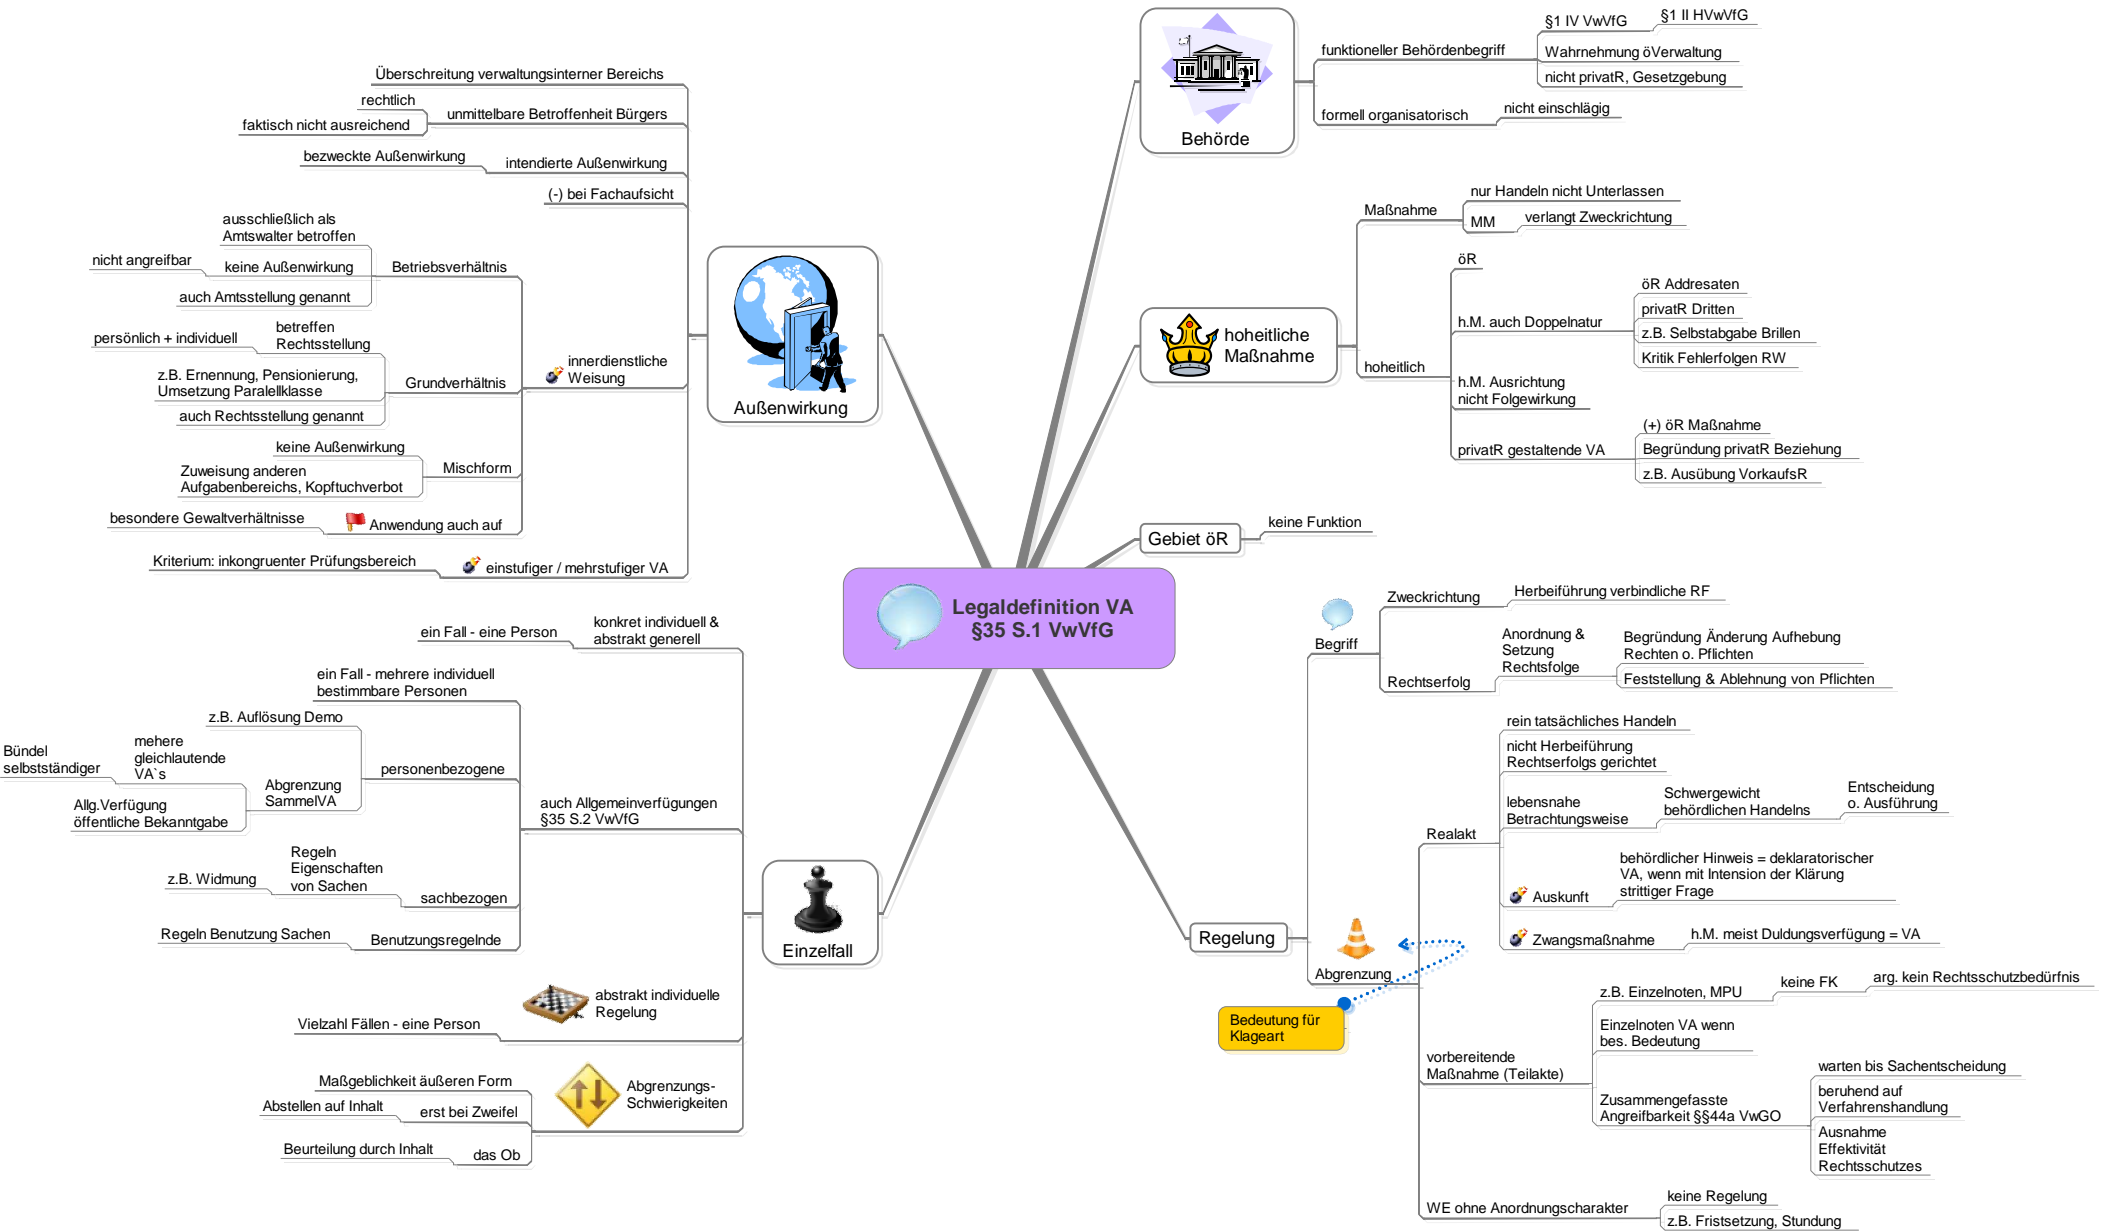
Legaldefinition VA
§35 S.1 VwVfG

Behörde
funktioneller Behördenbegriff
§1 IV VwVfG
§1 II HVwVfG
Wahrnehmung öVerwaltung
nicht privatR, Gesetzgebung
formell organisatorisch
nicht einschlägig

hoheitliche Maßnahme
Maßnahme
nur Handeln nicht Unterlassen
MM
verlangt Zweckrichtung
hoheitlich
öR
h.M. auch Doppelnatur
öR Addresaten
privatR Dritten
z.B. Selbstabgabe Brillen
Kritik Fehlerfolgen RW
h.M. Ausrichtung nicht Folgewirkung
privatR gestaltende VA
(+) öR Maßnahme
Begründung privatR Beziehung
z.B. Ausübung VorkaufsR

Gebiet öR
keine Funktion

Regelung
Begriff
Zweckrichtung
Herbeiführung verbindliche RF
Rechtserfolg
Anordnung & Setzung Rechtsfolge
Begründung Änderung Aufhebung Rechten o. Pflichten
Feststellung & Ablehnung von Pflichten
Abgrenzung
Bedeutung für Klageart
Realakt
rein tatsächliches Handeln
nicht Herbeiführung Rechtserfolgs gerichtet
lebensnahe Betrachtungsweise
Schwergewicht behördlichen Handelns
Entscheidung o. Ausführung
Auskunft
behördlicher Hinweis = deklaratorischer VA, wenn mit Intension der Klärung strittiger Frage
Zwangsmaßnahme
h.M. meist Duldungsverfügung = VA
vorbereitende Maßnahme (Teilakte)
z.B. Einzelnoten, MPU
keine FK
arg. kein Rechtsschutzbedürfnis
Einzelnoten VA wenn bes. Bedeutung
Zusammengefasste Angreifbarkeit §§44a VwGO
warten bis Sachentscheidung
beruhend auf Verfahrenshandlung
Ausnahme Effektivität Rechtsschutzes
WE ohne Anordnungscharakter
keine Regelung
z.B. Fristsetzung, Stundung

Außenwirkung
Überschreitung verwaltungsinterner Bereichs
unmittelbare Betroffenheit Bürgers
rechtlich
faktisch nicht ausreichend
intendierte Außenwirkung
bezweckte Außenwirkung
(-) bei Fachaufsicht
innerdienstliche Weisung
Betriebsverhältnis
keine Außenwirkung
ausschließlich als Amtswalter betroffen
nicht angreifbar
auch Amtsstellung genannt
Grundverhältnis
betreffen Rechtsstellung
persönlich + individuell
z.B. Ernennung, Pensionierung, Umsetzung Paralellklasse
auch Rechtsstellung genannt
Mischform
keine Außenwirkung
Zuweisung anderen Aufgabenbereichs, Kopftuchverbot
Anwendung auch auf
besondere Gewaltverhältnisse
einstufiger / mehrstufiger VA
Kriterium: inkongruenter Prüfungsbereich

Einzelfall
konkret individuell & abstrakt generell
ein Fall - eine Person
auch Allgemeinverfügungen §35 S.2 VwVfG
ein Fall - mehrere individuell bestimmbare Personen
personenbezogene
z.B. Auflösung Demo
Abgrenzung SammelVA
mehere gleichlautende VA`s
Bündel selbstständiger
Allg.Verfügung öffentliche Bekanntgabe
sachbezogen
Regeln Eigenschaften von Sachen
z.B. Widmung
Benutzungsregelnde
Regeln Benutzung Sachen
abstrakt individuelle Regelung
Vielzahl Fällen - eine Person
Abgrenzungs-Schwierigkeiten
Maßgeblichkeit äußeren Form
erst bei Zweifel
Abstellen auf Inhalt
das Ob
Beurteilung durch Inhalt